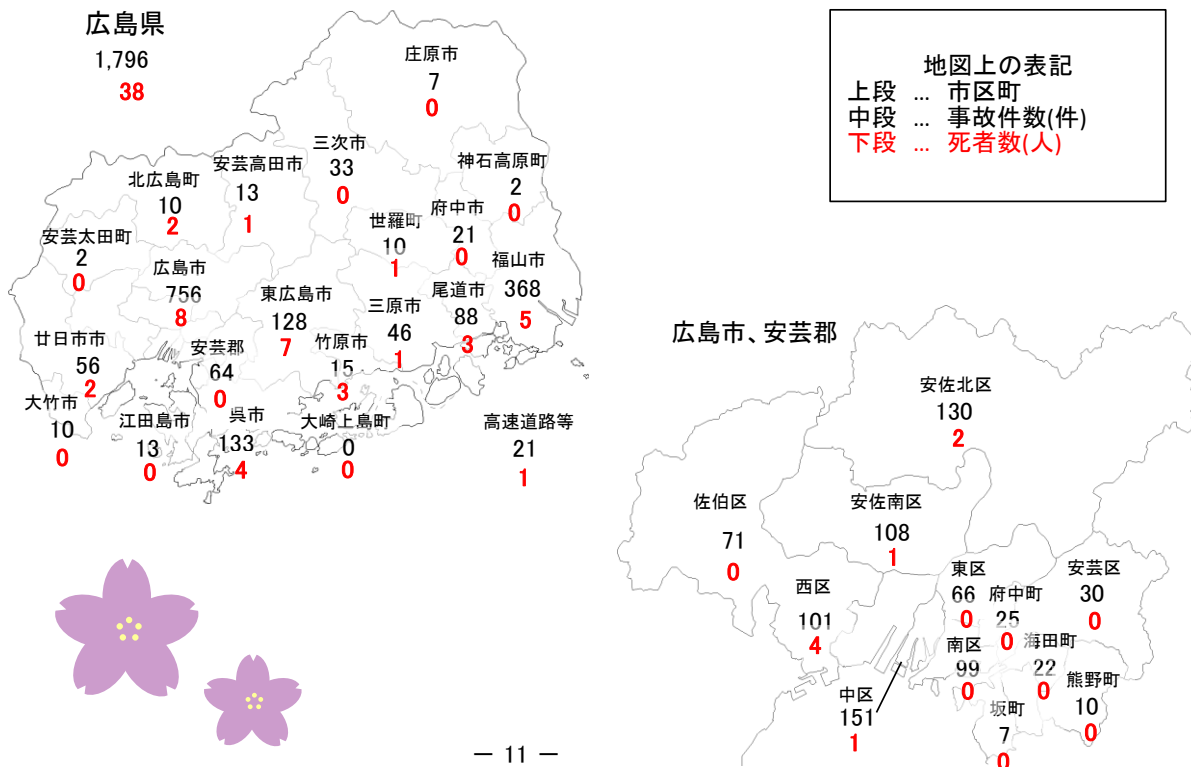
広島県
1,796
38

地図上の表記
上段 … 市区町
中段 … 事故件数(件)
下段 … 死者数(人)

庄原市
7
0

三次市
33
0

神石高原町
2
0

安芸高田市
13
1

北広島町
10
2

世羅町
10
1

府中市
21
0

安芸太田町
2
0

福山市
368
5

広島市
756
8

東広島市
128
7

三原市
46
1

尾道市
88
3

廿日市市
56
2

安芸郡
64
0

竹原市
15
3

大竹市
10
0

江田島市
13
0

呉市
133
4

大崎上島町
0
0

高速道路等
21
1

広島市、安芸郡

安佐北区
130
2

佐伯区
71
0

安佐南区
108
1

西区
101
4

東区
66
0

府中町
25
0

安芸区
30
0

南区
99
0

海田町
22
0

熊野町
10
0

中区
151
1

坂町
7
0

— 11 —